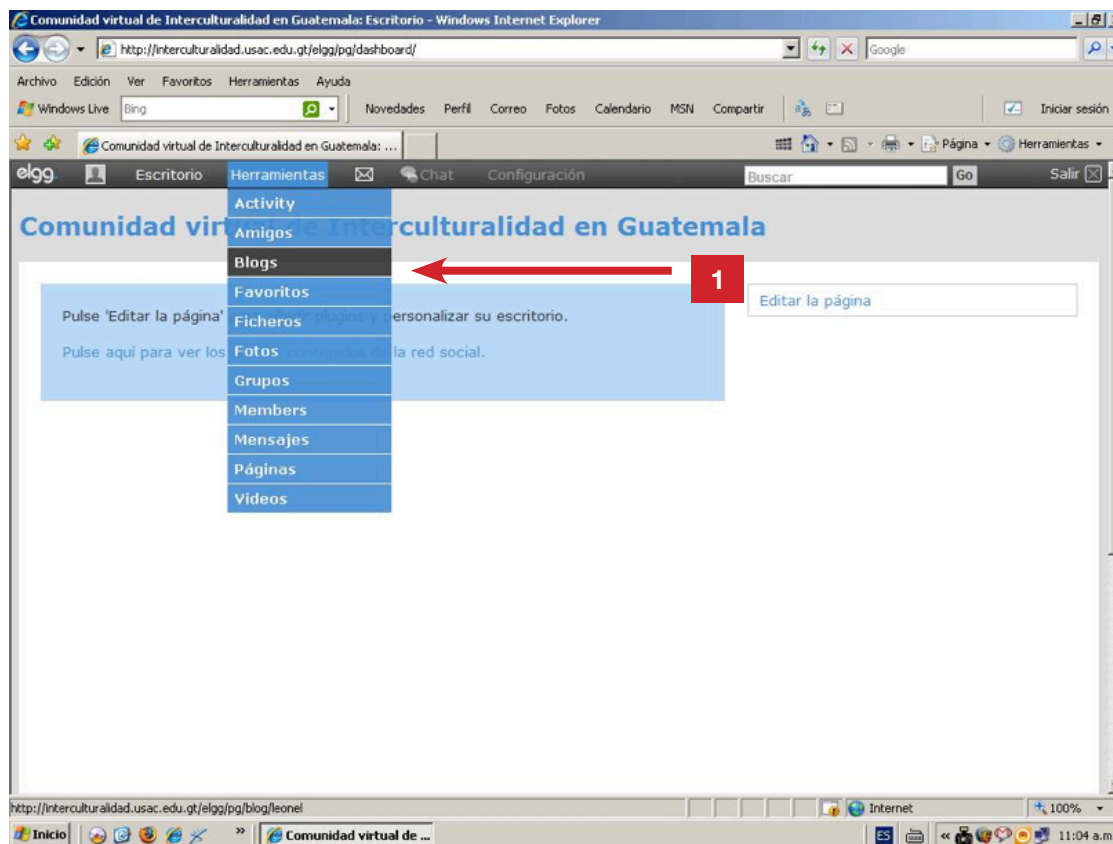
Comunidad virtual de Interculturalidad en Guatemala: Escritorio - Windows Internet Explorer

http://interculturalidad.usac.edu.gt/elgg/pg/dashboard/

Google

Archivo Edición Ver Favoritos Herramientas Ayuda

Windows Live Bing Novedades Perfil Correo Fotos Calendario MSN Compartir Iniciar sesión

Comunidad virtual de Interculturalidad en Guatemala: ...

Página Herramientas

elgg Escritorio Herramientas Chat Configuración Buscar Go Salir

Comunidad virtual de Interculturalidad en Guatemala

Activity
Amigos
Blogs
Favoritos
Ficheros
Fotos
Grupos
Members
Mensajes
Páginas
Videos

1

Editar la página

Pulse 'Editar la página' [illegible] plugins y personalizar su escritorio.

Pulse aquí para ver los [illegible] contenidos de la red social.

http://interculturalidad.usac.edu.gt/elgg/pg/blog/leonel

Internet

100%

Inicio

Comunidad virtual de ...

ES

11:04 a.m